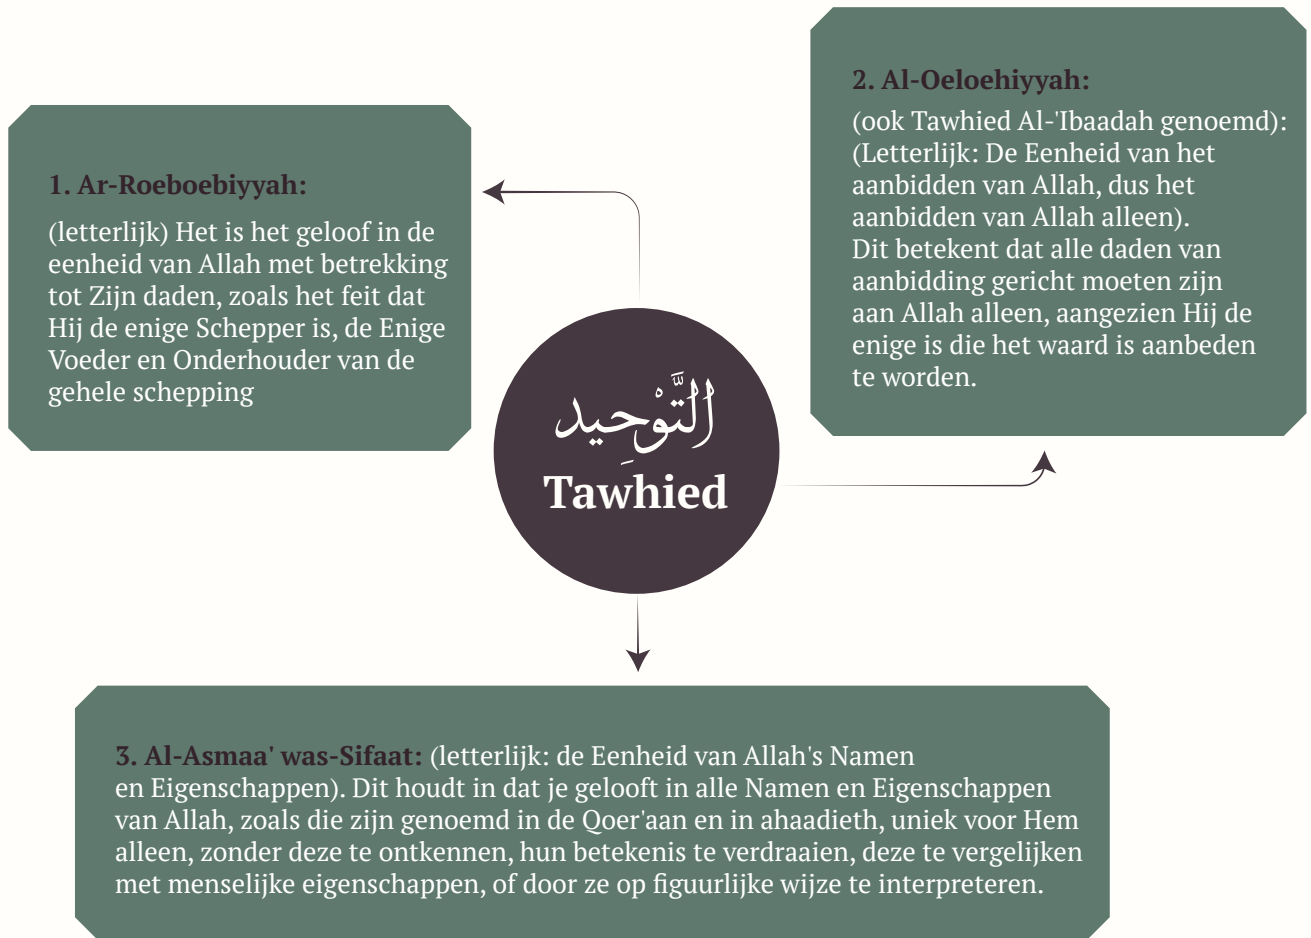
1. Ar-Roeboebiyyah:

(letterlijk) Het is het geloof in de eenheid van Allah met betrekking tot Zijn daden, zoals het feit dat Hij de enige Schepper is, de Enige Voeder en Onderhouder van de gehele schepping

2. Al-Oeloehiyyah:

(ook Tawhied Al-'Ibaadah genoemd): (Letterlijk: De Eenheid van het aanbidden van Allah, dus het aanbidden van Allah alleen).
Dit betekent dat alle daden van aanbidding gericht moeten zijn aan Allah alleen, aangezien Hij de enige is die het waard is aanbeden te worden.

اَلتَّوْحِيد
Tawhied

3. Al-Asmaa' was-Sifaat: (letterlijk: de Eenheid van Allah's Namen en Eigenschappen). Dit houdt in dat je gelooft in alle Namen en Eigenschappen van Allah, zoals die zijn genoemd in de Qoer'aan en in ahaadieth, uniek voor Hem alleen, zonder deze te ontkennen, hun betekenis te verdraaien, deze te vergelijken met menselijke eigenschappen, of door ze op figuurlijke wijze te interpreteren.